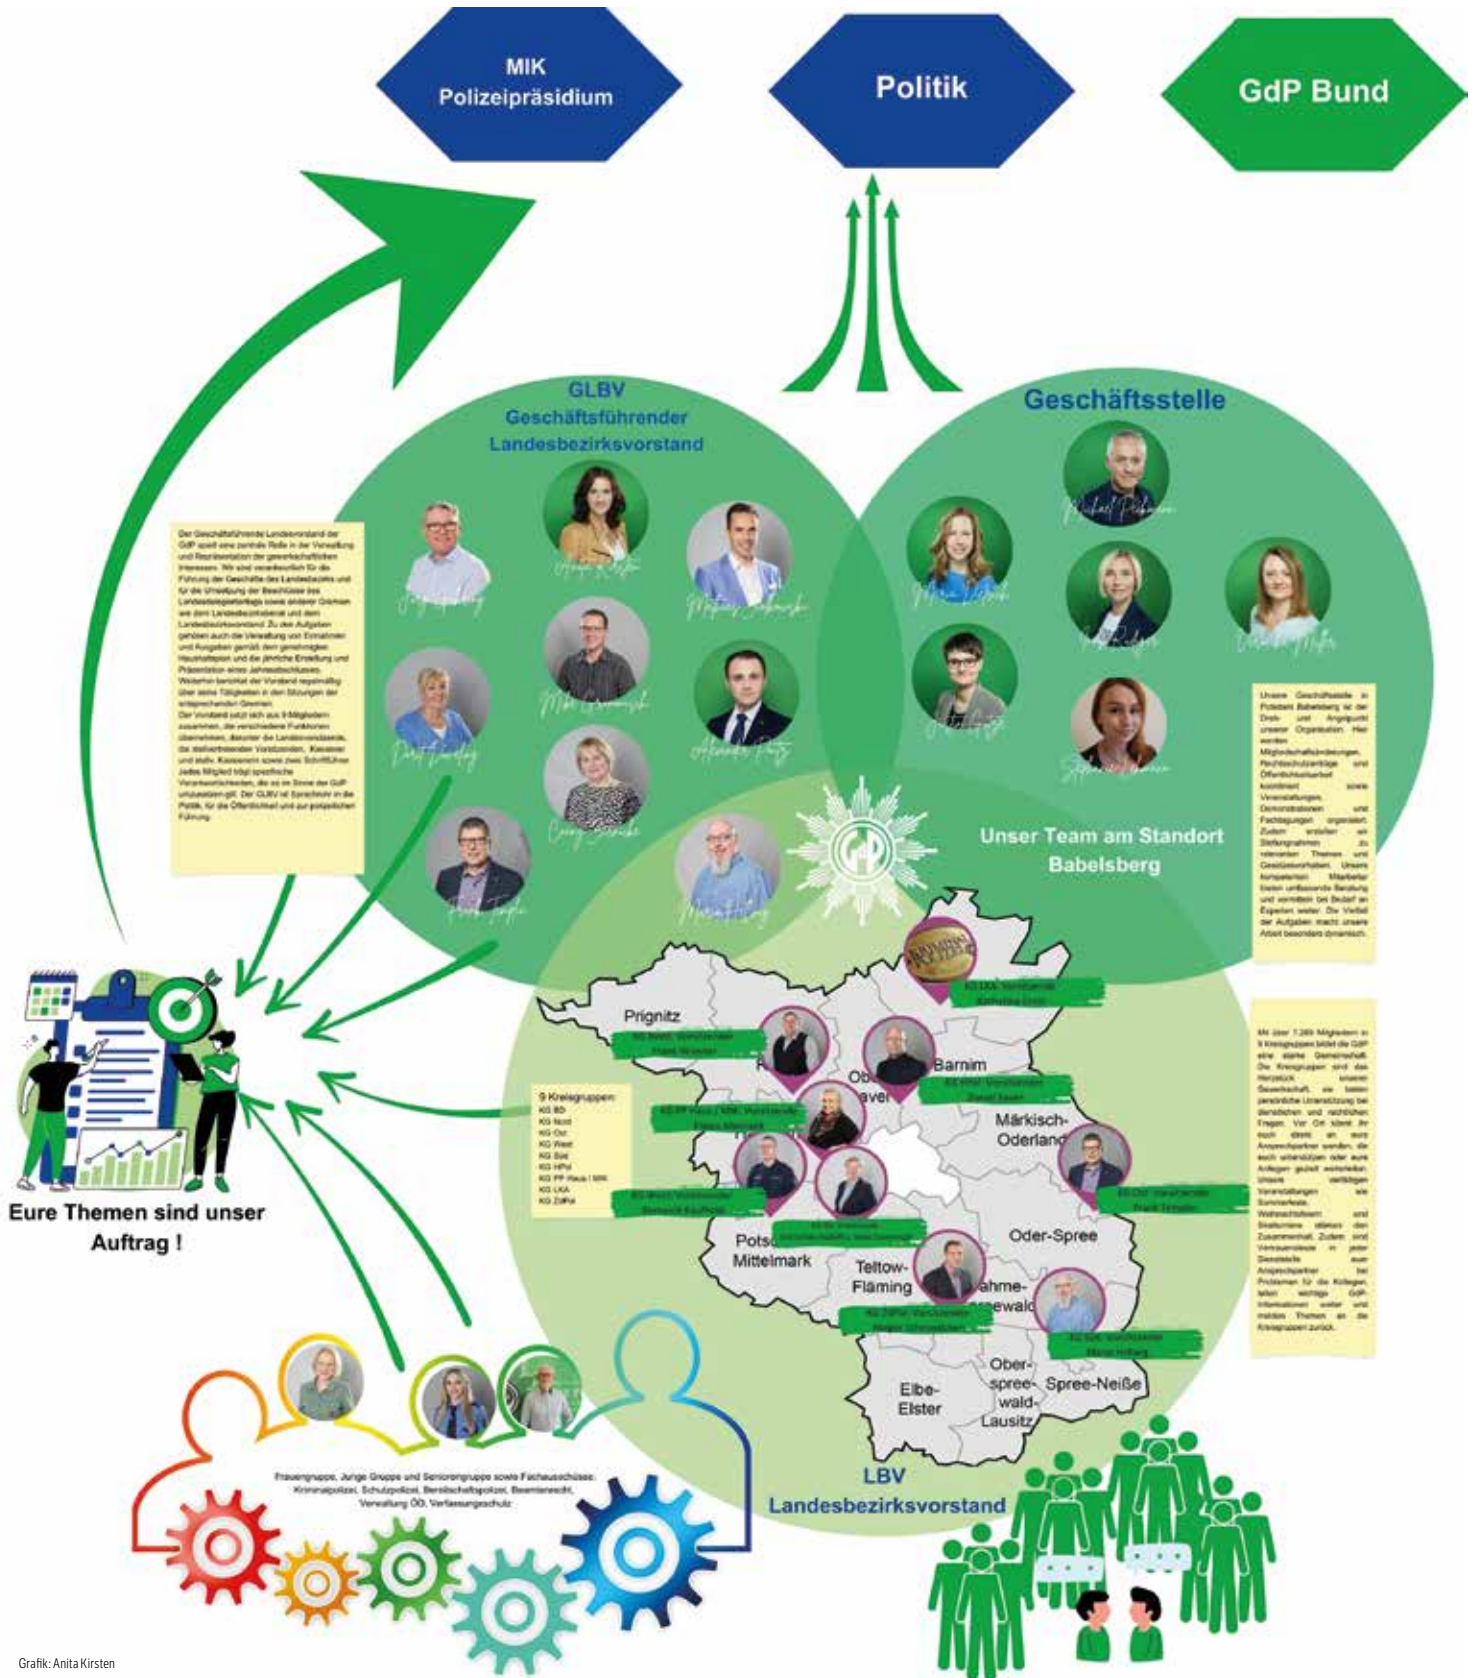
MIK Polizeipräsidium

Politik

GdP Bund

GLBV
Geschäftsführender
Landesbezirksvorstand

Geschäftsstelle

Der Geschäftsführende Landesvorstand der GdP spielt eine zentrale Rolle in der Verwaltung und Repräsentation der gewerkschaftlichen Interessen. Wir sind verantwortlich für die Führung der Geschäfte des Landesbezirks und für die Umsetzung der Beschlüsse des Landesdelegiertentags sowie anderer Gremien wie dem Landesbezirksbeirat und dem Landesbezirksvorstand. Zu den Aufgaben gehören auch die Verwaltung von Einnahmen und Ausgaben gemäß dem genehmigten Haushaltsplan und die jährliche Erstellung und Präsentation eines Jahresabschlusses. Weiterhin berichtet der Vorstand regelmäßig über seine Tätigkeiten in den Sitzungen der entsprechenden Gremien.
Der Vorstand setzt sich aus 9 Mitgliedern zusammen, die verschiedene Funktionen übernehmen, darunter die Landesvorsitzende, die stellvertretenden Vorsitzenden, Kassierer und stellv. Kassierers sowie zwei Schriftführer. Jedes Mitglied trägt spezifische Verantwortlichkeiten, die es im Sinne der GdP umzusetzen gilt. Der GLBV ist Sprachrohr in die Politik, für die Öffentlichkeit und zur polizeilichen Führung.

Unser Team am Standort Babelsberg

Unsere Geschäftsstelle in Potsdam Babelsberg ist der Dreh- und Angelpunkt unserer Organisation. Hier werden Mitgliedschaftsänderungen, Rechtsschutzanträge und Öffentlichkeitsarbeit koordiniert sowie Veranstaltungen, Demonstrationen und Fachtagungen organisiert. Zudem erstellen wir Stellungnahmen zu relevanten Themen und Gesetzesvorhaben. Unsere kompetenten Mitarbeiter bieten umfassende Beratung und vermitteln bei Bedarf an Experten weiter. Die Vielfalt der Aufgaben macht unsere Arbeit besonders dynamisch.

Prignitz

Barnim

Märkisch-Oderland

Oder-Spree

Potsdam-Mittelmark

Teltow-Fläming

Dahme-Spreewald

Elbe-Elster

Ober-spree-wald-Lausitz

Spree-Neiße

9 Kreisgruppen:
KG BD
KG Nord
KG Ost
KG West
KG Süd
KG HPol
KG PP Haus / MIK
KG LKA
KG ZdPol

Mit über 7.269 Mitgliedern in 9 Kreisgruppen bildet die GdP eine starke Gemeinschaft. Die Kreisgruppen sind das Herzstück unserer Gewerkschaft, sie bieten persönliche Unterstützung bei dienstlichen und rechtlichen Fragen. Vor Ort könnt ihr euch direkt an eure Ansprechpartner wenden, die euch unterstützen oder eure Kollegen gezielt weiterleiten. Unsere vielfältigen Veranstaltungen wie Sommerfeste, Weihnachtsfeiern und Skatturniere stärken den Zusammenhalt. Zudem sind Vertrauensleute in jeder Dienststelle eure Ansprechpartner bei Problemen für die Kollegen, leiten wichtige GdP-Informationen weiter und melden Themen an die Kreisgruppen zurück.

Eure Themen sind unser Auftrag !

Frauengruppe, Junge Gruppe und Seniorengruppe sowie Fachausschüsse: Kriminalpolizei, Schutzpolizei, Bereitschaftspolizei, Beamtenrecht, Verwaltung ÖD, Verfassungsschutz

LBV
Landesbezirksvorstand

Grafik: Anita Kirsten